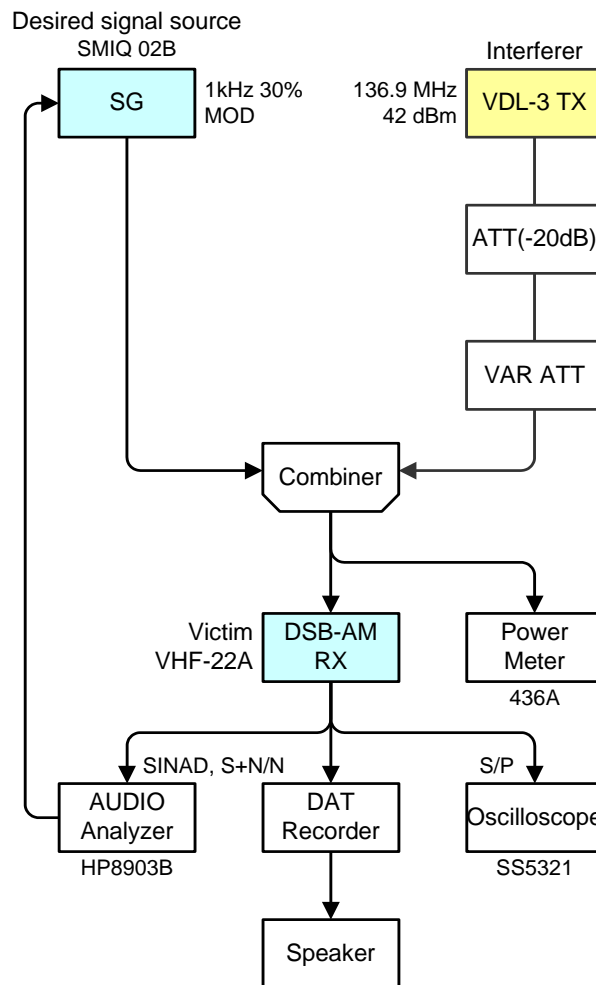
Desired signal source
SMIQ 02B
SG
1kHz 30%
MOD
Interferer
136.9 MHz
42 dBm
VDL-3 TX
ATT(-20dB)
VAR ATT
Combiner
Victim
VHF-22A
DSB-AM
RX
Power
Meter
436A
SINAD, S+N/N
S/P
AUDIO
Analyzer
HP8903B
DAT
Recorder
Oscilloscope
SS5321
Speaker